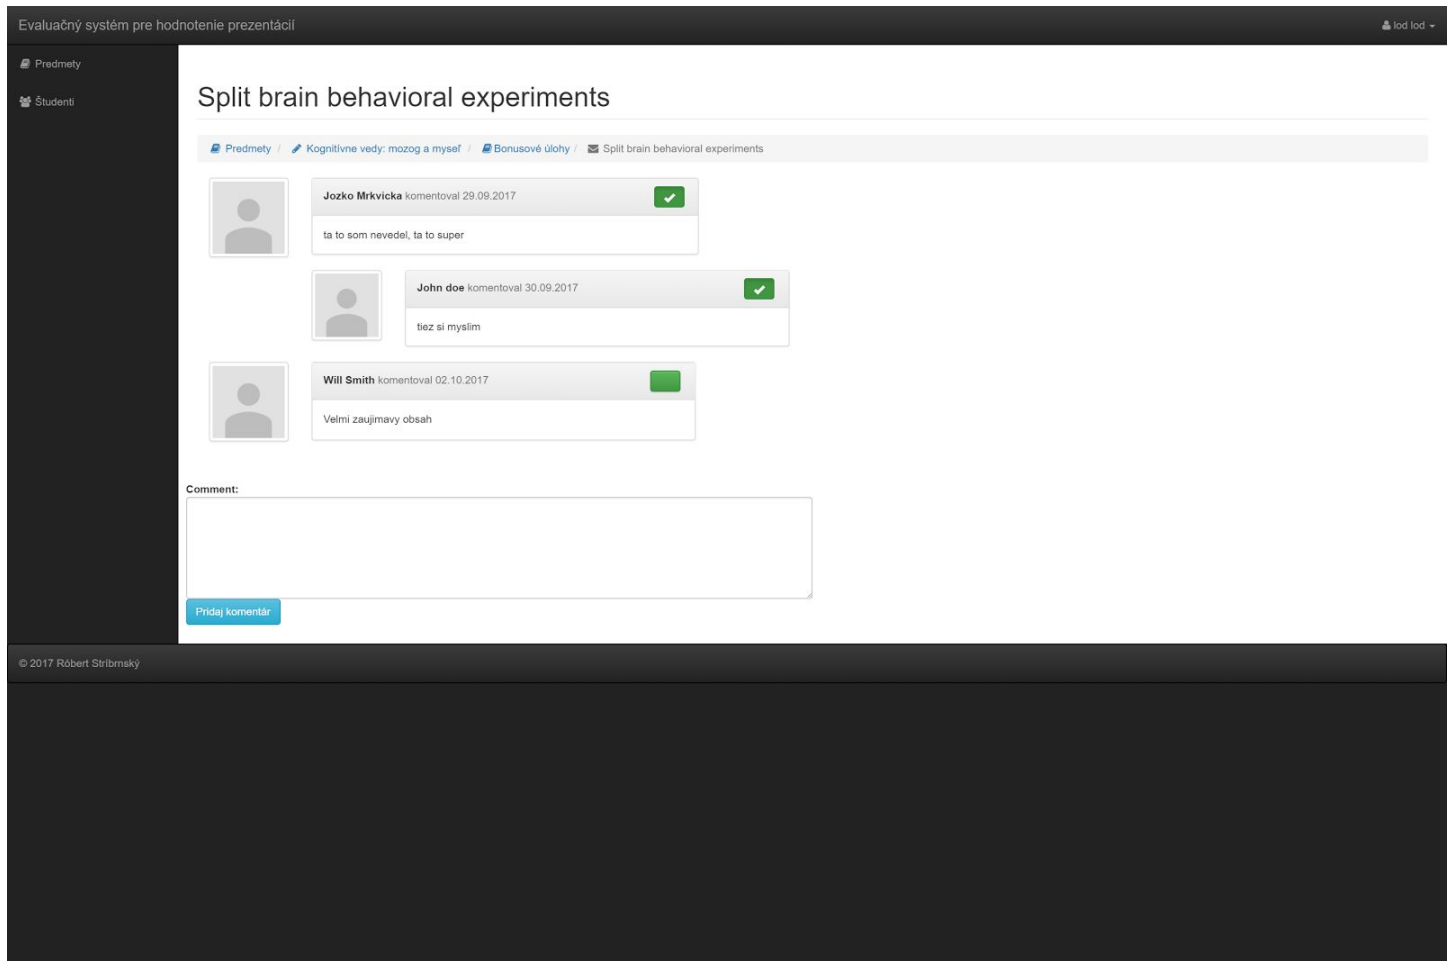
Evaluačný systém pre hodnotenie prezentácií

lod lod

Predmety

Študenti

Split brain behavioral experiments

Predmety / Kognitívne vedy: mozog a myseľ / Bonusové úlohy / Split brain behavioral experiments

Jozko Mrkvicka komentoval 29.09.2017

ta to som nevedel, ta to super

John doe komentoval 30.09.2017

tiez si myslim

Will Smith komentoval 02.10.2017

Velmi zaujimavy obsah

Comment:

Pridaj komentár

© 2017 Róbert Stribrnský